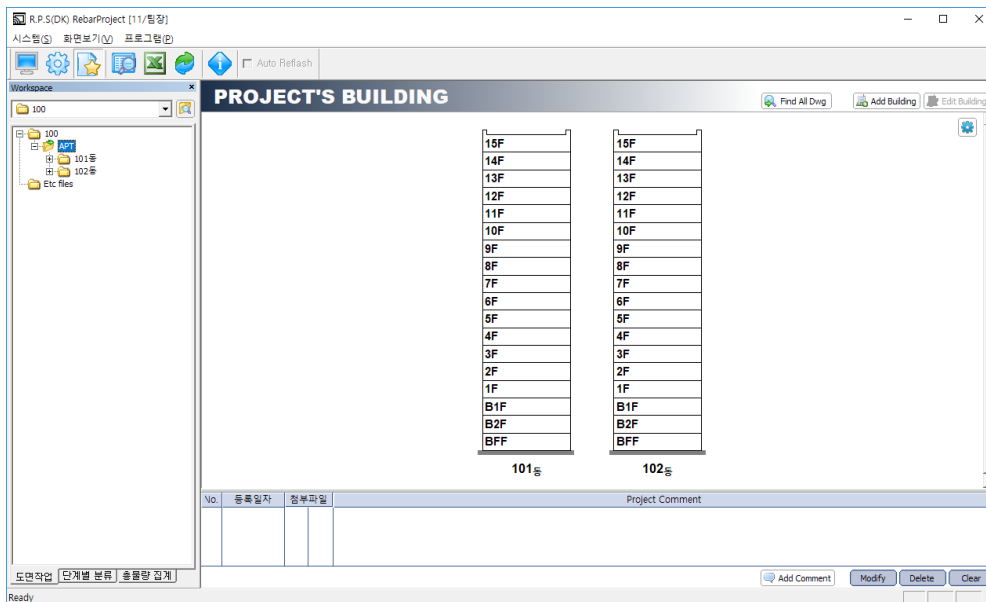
R.P.S(DK) RebarProject [11/팀장]

시스템(S) 화면보기(V) 프로그램(P)

Auto Reflash

Workspace

100

100
APT
101동
102동
Etc files

PROJECT'S BUILDING

Find All Dwg

Add Building

Edit Building

| 15F |
|---|
| 14F |
| 13F |
| 12F |
| 11F |
| 10F |
| 9F |
| 8F |
| 7F |
| 6F |
| 5F |
| 4F |
| 3F |
| 2F |
| 1F |
| B1F |
| B2F |
| BFF |

101동

| 15F |
|---|
| 14F |
| 13F |
| 12F |
| 11F |
| 10F |
| 9F |
| 8F |
| 7F |
| 6F |
| 5F |
| 4F |
| 3F |
| 2F |
| 1F |
| B1F |
| B2F |
| BFF |

102동

| No. | 등록일자 | 첨부파일 | Project Comment |
|---|---|---|---|

도면작업 단계별 분류 총물량 집계

Add Comment Modify Delete Clear

Ready